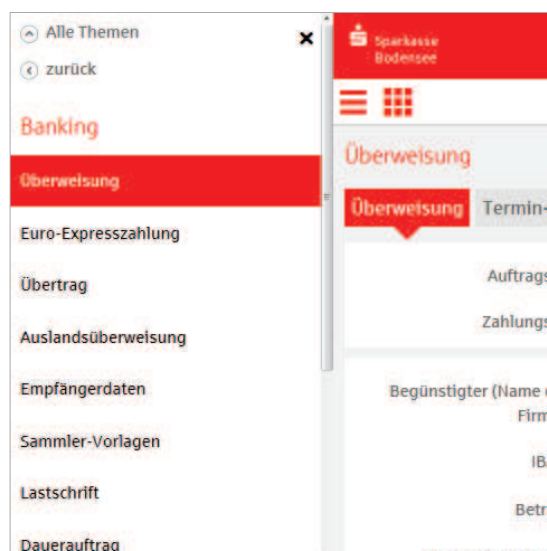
Alle Themen
zurück
Banking
Überweisung
Euro-Expresszahlung
Übertrag
Auslandsüberweisung
Empfängerdaten
Sammler-Vorlagen
Lastschrift
Dauerauftrag

Sparkasse Bodensee

Überweisung

Überweisung
Termin-

Auftrags
Zahlungs

Begünstigter (Name
Firm
IB
Betr